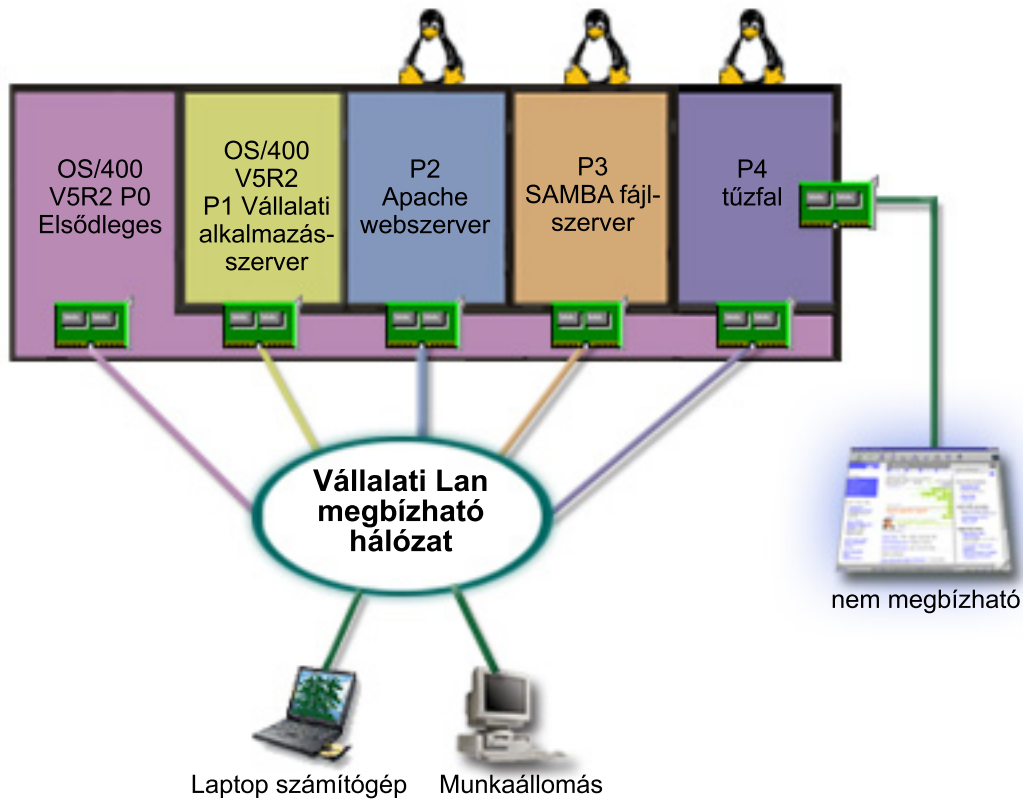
OS/400 V5R2 P0 Elsődleges

OS/400 V5R2 P1 Vállalati alkalmazásszerver

P2 Apache webszerver

P3 SAMBA fájlszerver

P4 tűzfal

Vállalati Lan megbízható hálózat

nem megbízható

Laptop számítógép

Munkaállomás